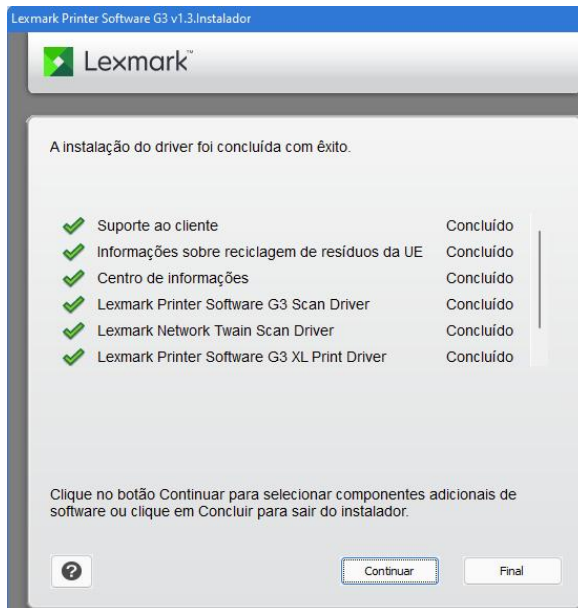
Lexmark Printer Software G3 v1.3.Instalador

Lexmark

A instalação do driver foi concluída com êxito.

| | |
|---|---|
| Suporte ao cliente | Concluído |
| Informações sobre reciclagem de resíduos da UE | Concluído |
| Centro de informações | Concluído |
| Lexmark Printer Software G3 Scan Driver | Concluído |
| Lexmark Network Twain Scan Driver | Concluído |
| Lexmark Printer Software G3 XL Print Driver | Concluído |

Clique no botão Continuar para selecionar componentes adicionais de software ou clique em Concluir para sair do instalador.

?

Continuar

Final